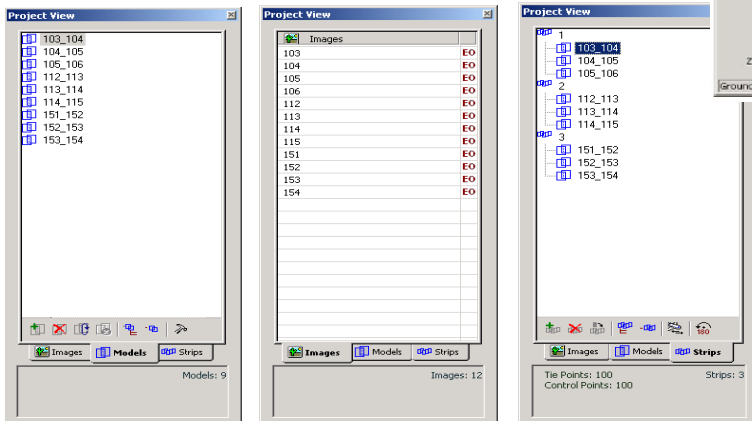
Project View

103_104
104_105
105_106
112_113
113_114
114_115
151_152
152_153
153_154

Images | Models | Strips

Models: 9

Project View

| Images | |
|---|---|
| 103 | EO |
| 104 | EO |
| 105 | EO |
| 106 | EO |
| 112 | EO |
| 113 | EO |
| 114 | EO |
| 115 | EO |
| 151 | EO |
| 152 | EO |
| 153 | EO |
| 154 | EO |

Images | Models | Strips

Images: 12

Project View

1
103_104
104_105
105_106
2
112_113
113_114
114_115
3
151_152
152_153
153_154

180

Images | Models | Strips

Tie Points: 100
Control Points: 100
Strips: 3

Z
Ground